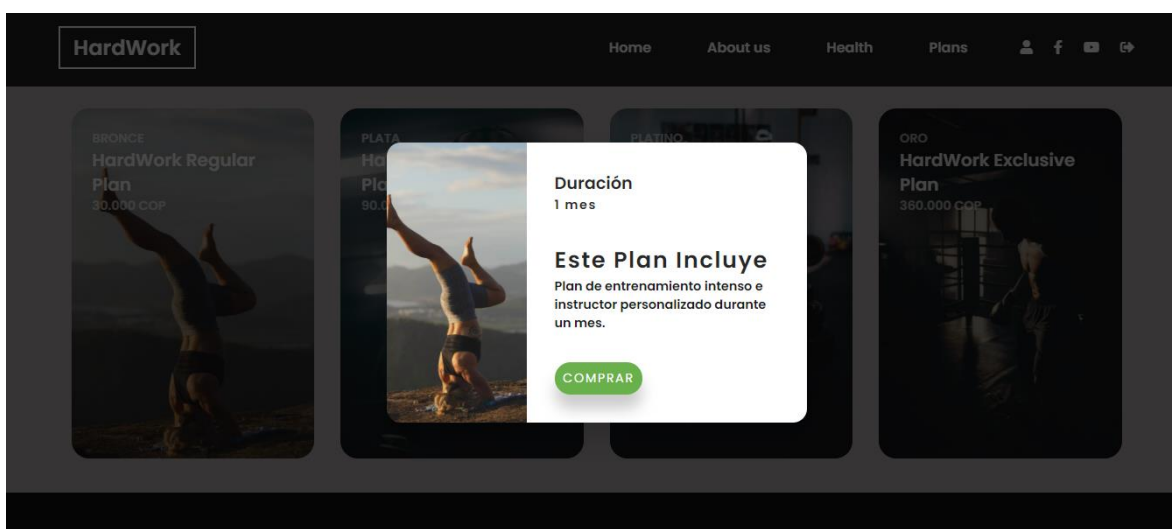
HardWork

Home About us Health Plans

BRONCE
HardWork Regular Plan
30.000 COP

PLATA
Ha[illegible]
Pla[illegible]
90.0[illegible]

PLATINO

ORO
HardWork Exclusive Plan
360.000 COP

Duración
1 mes

Este Plan Incluye
Plan de entrenamiento intenso e instructor personalizado durante un mes.

COMPRAR